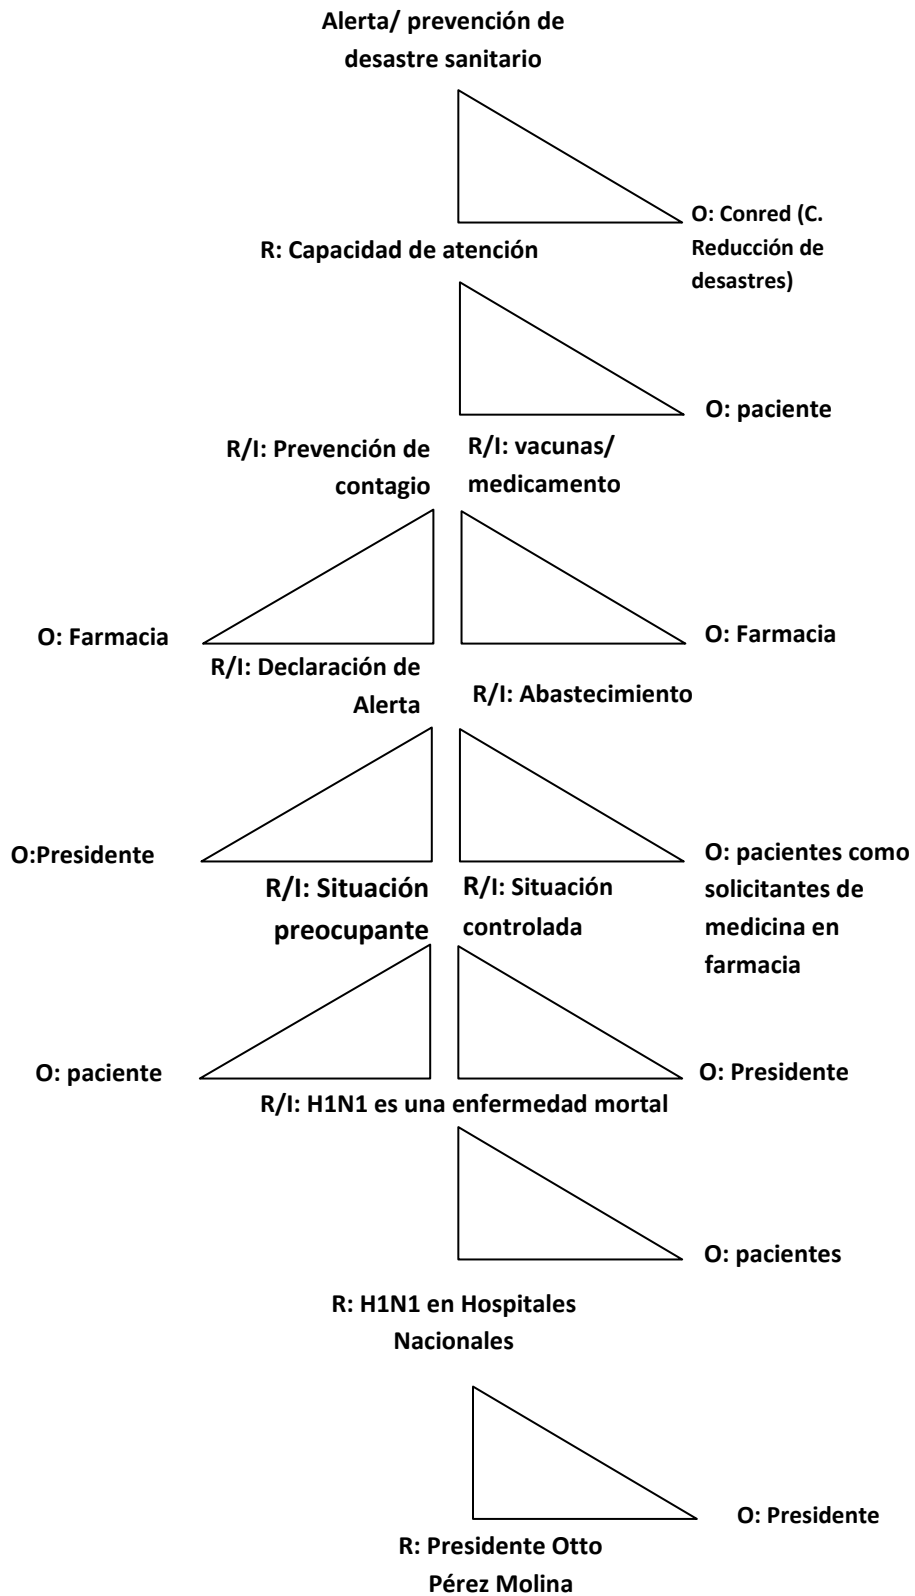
Alerta/ prevención de desastre sanitario

O: Conred (C. Reducción de desastres)

R: Capacidad de atención

O: paciente

R/I: Prevención de contagio

R/I: vacunas/ medicamento

O: Farmacia

O: Farmacia

R/I: Declaración de Alerta

R/I: Abastecimiento

O:Presidente

O: pacientes como solicitantes de medicina en farmacia

R/I: Situación preocupante

R/I: Situación controlada

O: paciente

O: Presidente

R/I: H1N1 es una enfermedad mortal

O: pacientes

R: H1N1 en Hospitales Nacionales

O: Presidente

R: Presidente Otto Pérez Molina